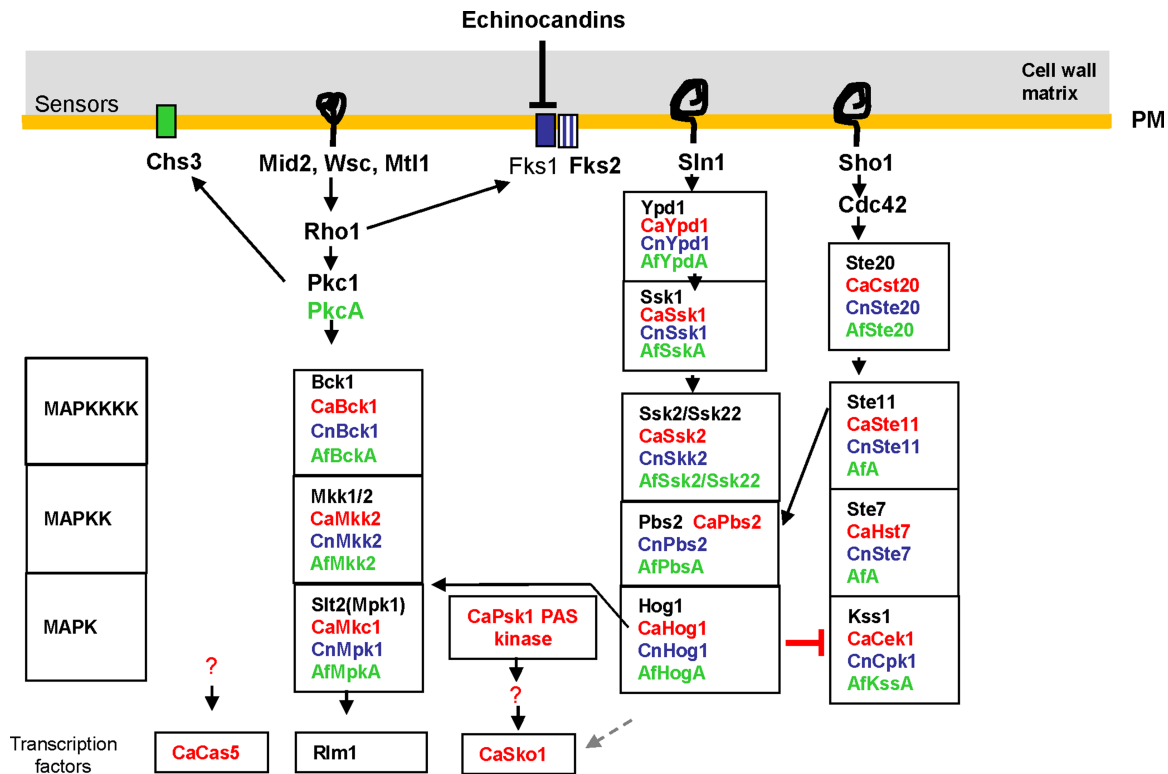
Echinocandins

Sensors

Cell wall matrix

PM

Chs3

Mid2, Wsc, Mtl1

Fks1 Fks2

Sln1

Sho1

Rho1

Pkc1
PkcA

Ypd1
CaYpd1
CnYpd1
AfYpdA

Ssk1
CaSsk1
CnSsk1
AfSskA

Cdc42

Ste20
CaCst20
CnSte20
AfSte20

MAPKKKK

MAPKK

MAPK

Bck1
CaBck1
CnBck1
AfBckA

Mkk1/2
CaMkk2
CnMkk2
AfMkk2

Slt2(Mpk1)
CaMkc1
CnMpk1
AfMpkA

Ssk2/Ssk22
CaSsk2
CnSkk2
AfSsk2/Ssk22

Pbs2 CaPbs2
CnPbs2
AfPbsA

Hog1
CaHog1
CnHog1
AfHogA

Ste11
CaSte11
CnSte11
AfA

Ste7
CaHst7
CnSte7
AfA

Kss1
CaCek1
CnCpk1
AfKssA

CaPsk1 PAS kinase

?

?

Transcription factors

CaCas5

Rlm1

CaSko1